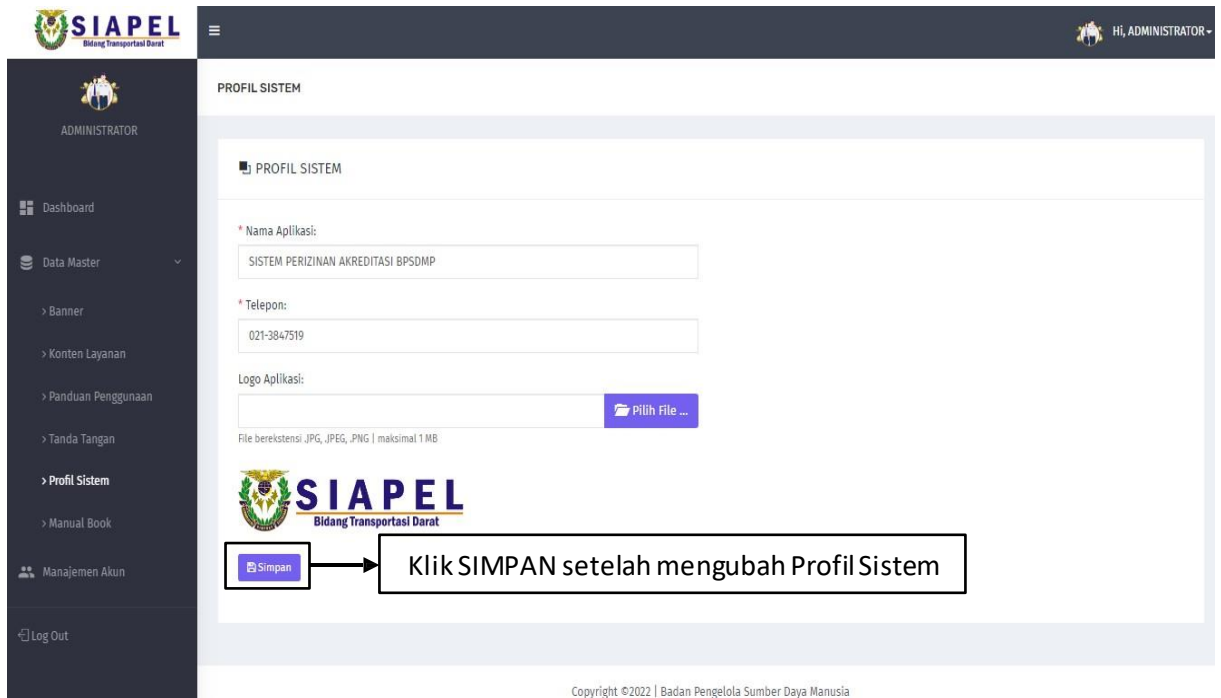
SIAPEL
Bidang Transportasi Darat

Hi, ADMINISTRATOR

ADMINISTRATOR

Dashboard
Data Master
> Banner
> Konten Layanan
> Panduan Penggunaan
> Tanda Tangan
> Profil Sistem
> Manual Book
Manajemen Akun
Log Out

PROFIL SISTEM

PROFIL SISTEM

* Nama Aplikasi:
SISTEM PERIZINAN AKREDITASI BPSDMP

* Telepon:
021-3847519

Logo Aplikasi:
Pilih File ...
File berekstensi .JPG, .JPEG, .PNG | maksimal 1 MB

SIAPEL
Bidang Transportasi Darat

Simpan

Klik SIMPAN setelah mengubah Profil Sistem

Copyright ©2022 | Badan Pengelola Sumber Daya Manusia